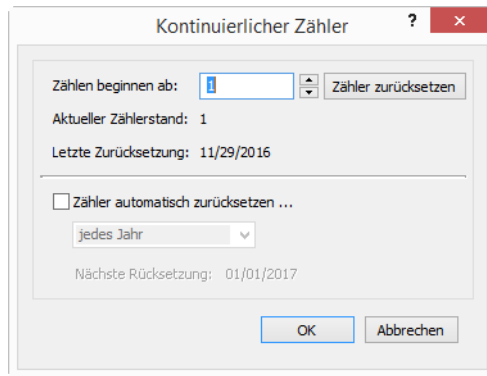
Kontinuierlicher Zähler

?

×

Zählen beginnen ab: 1

Zähler zurücksetzen

Aktueller Zählerstand: 1

Letzte Zurücksetzung: 11/29/2016

Zähler automatisch zurücksetzen ...

jedes Jahr

Nächste Rücksetzung: 01/01/2017

OK

Abbrechen